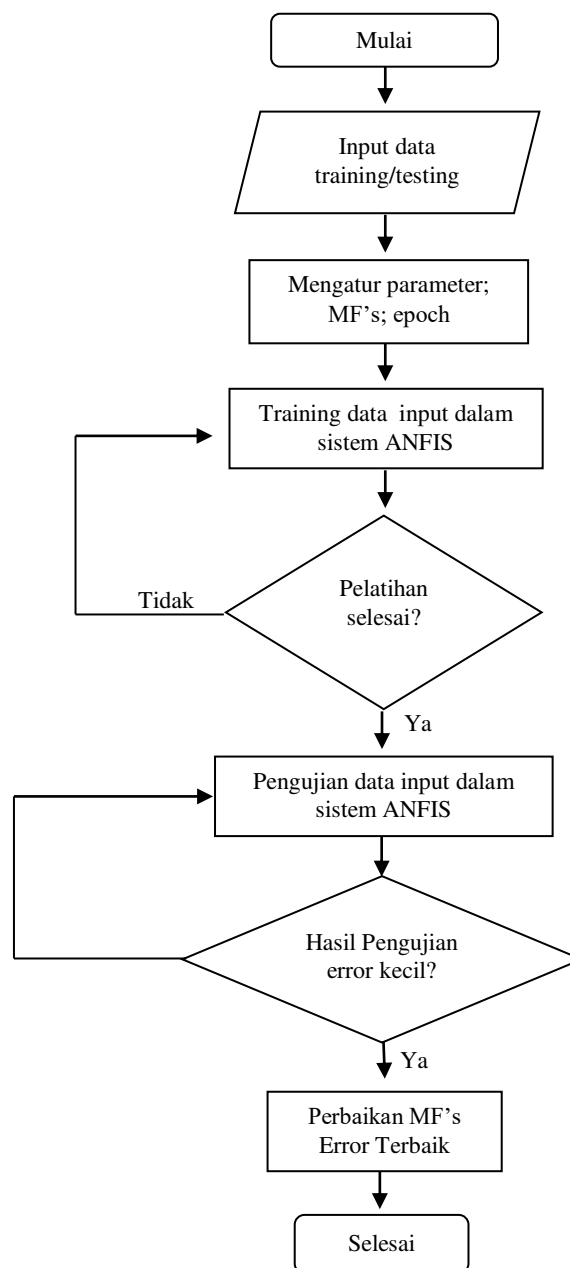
Mulai

Input data training/testing

Mengatur parameter; MF’s; epoch

Training data input dalam sistem ANFIS

Tidak

Pelatihan selesai?

Ya

Pengujian data input dalam sistem ANFIS

Hasil Pengujian error kecil?

Ya

Perbaikan MF’s Error Terbaik

Selesai